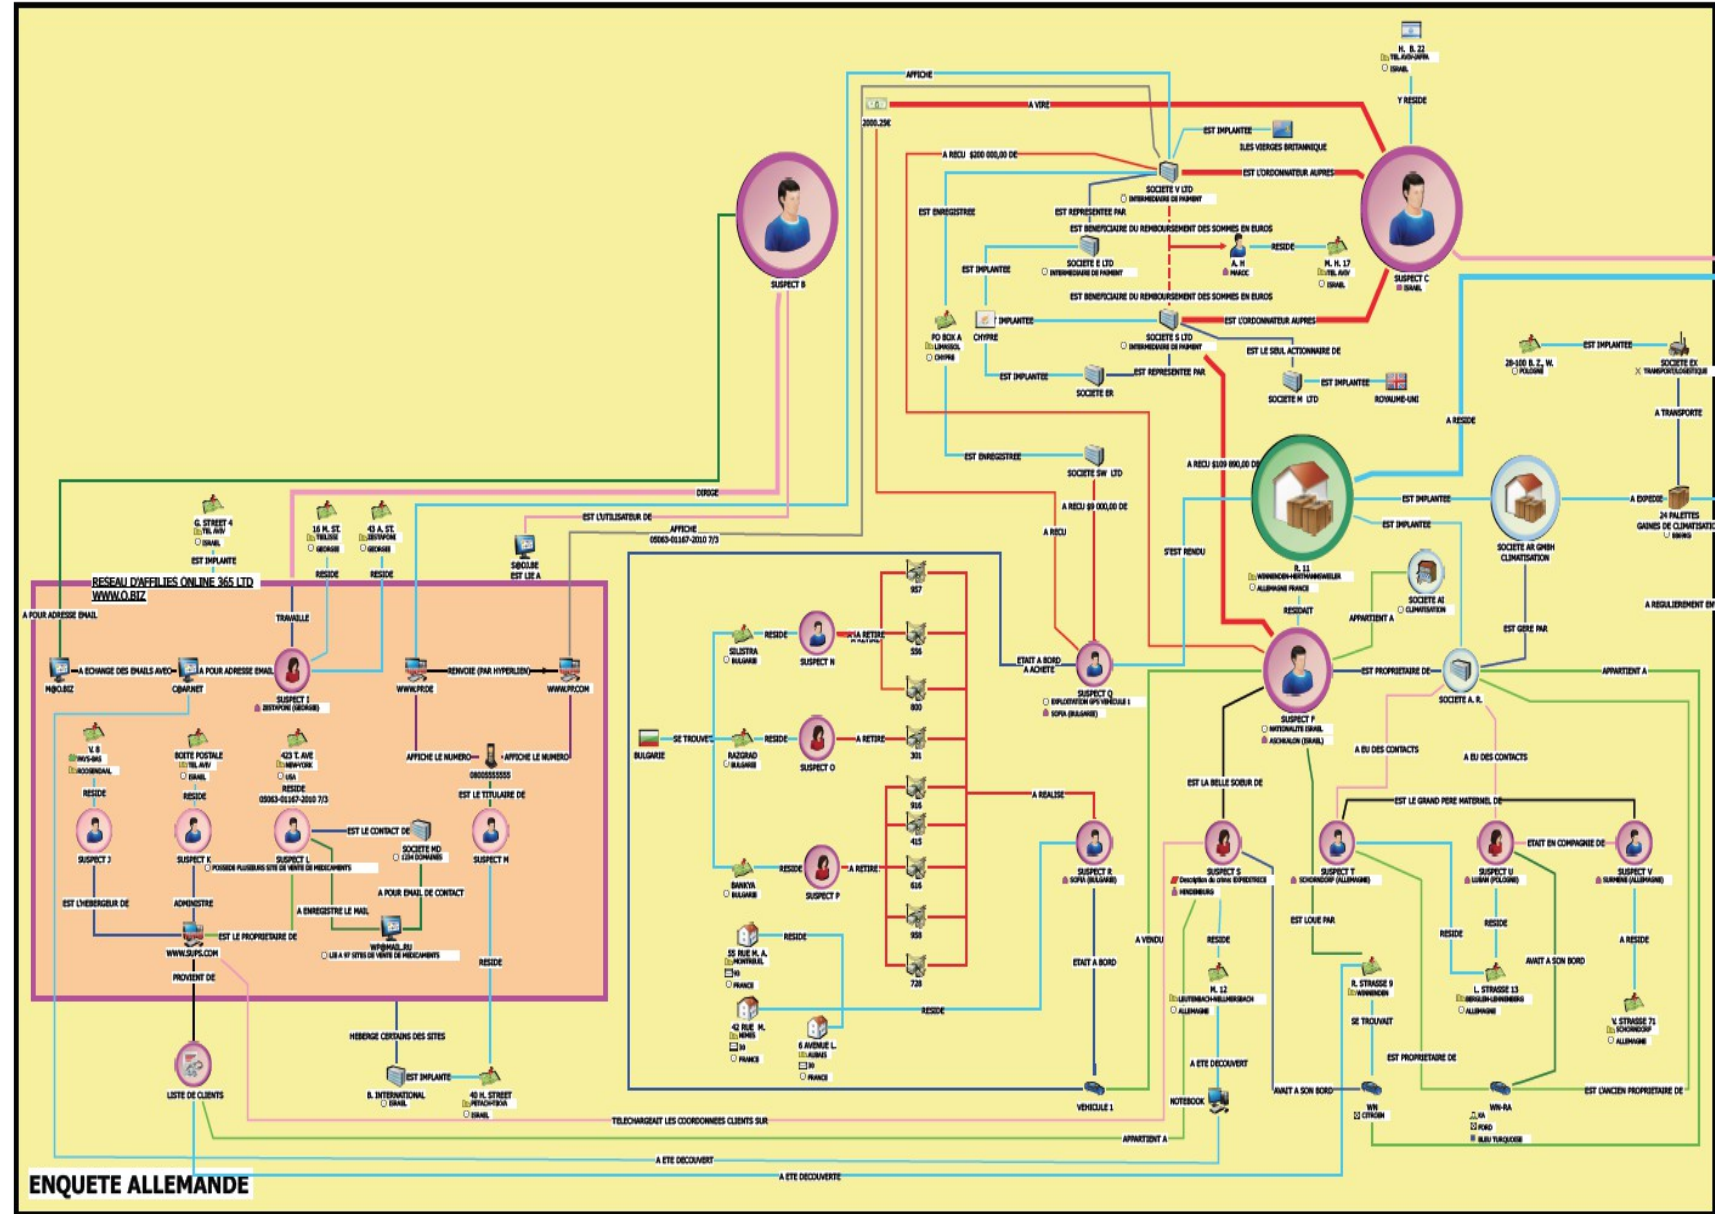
AFFICHE
A VIRE
2000.25€
H. B. 22
TEL AVIV-JAFFA
ISRAEL
Y RESIDE
EST IMPLANTEE
ILES VIERGES BRITANNIQUE
A RECU $200 000,00 DE
SOCIETE V LTD
INTERMEDIAIRE DE PAIEMENT
EST L'ORDONNATEUR AUPRES
EST ENREGISTREE
EST REPRESENTEE PAR
EST BENEFICIAIRE DU REMBOURSEMENT DES SOMMES EN EUROS
SUSPECT B
EST IMPLANTEE
SOCIETE E LTD
INTERMEDIAIRE DE PAIEMENT
A. H
MAROC
RESIDE
M. H. 17
TEL AVIV
ISRAEL
SUSPECT C
ISRAEL
EST BENEFICIAIRE DU REMBOURSEMENT DES SOMMES EN EUROS
PO BOX A
LIMASSOL
CHYPRE
IMPLANTEE
CHYPRE
SOCIETE S LTD
INTERMEDIAIRE DE PAIEMENT
EST L'ORDONNATEUR AUPRES
EST LE SEUL ACTIONNAIRE DE
EST IMPLANTEE
20-100 B. Z. W.
POLOGNE
EST IMPLANTEE
SOCIETE EX
TRANSPORT/LOGISTIQUE
EST IMPLANTEE
SOCIETE ER
EST REPRESENTEE PAR
SOCIETE M LTD
EST IMPLANTEE
ROYAUME-UNI
A TRANSPORTE
A RESIDE
EST ENREGISTREE
SOCIETE SW LTD
A RECU $109 890,00 DE
G. STREET 4
TEL AVIV
ISRAEL
EST IMPLANTE
16 M. ST.
TBILISSI
GEORGIE
43 A. ST.
ZESTAPONI
GEORGIE
DIRIGE
EST L'UTILISATEUR DE
AFFICHE
05063-01167-2010 7/3
S@D.BE
EST LIE A
A RECU $9 000,00 DE
A RECU
S'EST RENDU
EST IMPLANTEE
A EXPEDIE
24 PALETTES
GAINES DE CLIMATISATION
EST IMPLANTEE
SOCIETE AR GMBH
CLIMATISATION
R. 11
WINNENDEN-HERTMANNSWEILER
ALLEMAGNE FRANCE
RESEAU D'AFFILIES ONLINE 365 LTD
WWW.O.BIZ
A POUR ADRESSE EMAIL
RESIDE
RESIDE
TRAVAILLE
A ECHANGE DES EMAILS AVEC
A POUR ADRESSE EMAIL
M@O.BIZ
C@RNET
SUSPECT I
ZESTAPONI (GEORGIE)
WWW.PR.DE
RENVOIE (PAR HYPERLIEN)
WWW.PR.COM
957
RESIDE
SILISTRA
BULGARIE
SUSPECT N
A RETIRE
556
800
ETAIT A BORD
A ACHETE
SUSPECT Q
EXPLOITATION GPS VEHICULE 1
SOFIA (BULGARIE)
RESIDAIT
APPARTIENT A
SOCIETE AI
CLIMATISATION
EST GERE PAR
A REGULIEREMENT EN
EST PROPRIETAIRE DE
SOCIETE A. R.
APPARTIENT A
SUSPECT F
NATIONALITE ISRAEL
ASHKALON (ISRAEL)
V. 8
ROOSENDAAL
PAYS-BAS
BOITE POSTALE
TEL AVIV
ISRAEL
423 T. AVE
NEW-YORK
USA
AFFICHE LE NUMERO
AFFICHE LE NUMERO
0800555555
EST LE TITULAIRE DE
RESIDE
RESIDE
RESIDE
05063-01167-2010 7/3
BULGARIE
SE TROUVE
RESIDE
RAZGRAD
BULGARIE
SUSPECT O
A RETIRE
301
A REALISE
A EU DES CONTACTS
A EU DES CONTACTS
EST LA BELLE SOEUR DE
EST LE GRAND PERE MATERNEL DE
SUSPECT J
SUSPECT K
SUSPECT L
POSSEDE PLUSIEURS SITE DE VENTE DE MEDICAMENTS
EST LE CONTACT DE
SOCIETE MD
1234 DOMAINES
SUSPECT M
916
415
RESIDE
A RETIRE
616
SUSPECT R
SOFIA (BULGARIE)
ETAIT EN COMPAGNIE DE
SUSPECT S
Description du crime: EXPEDITRICE
HINDENBURG
SUSPECT T
SCHORNDORF (ALLEMAGNE)
SUSPECT U
LUBAN (POLOGNE)
SUSPECT V
SURHEIM (ALLEMAGNE)
BANKYA
BULGARIE
SUSPECT P
EST L'HEBERGEUR DE
ADMINISTRE
A POUR EMAIL DE CONTACT
A ENREGISTRE LE MAIL
EST LE PROPRIETAIRE DE
WWW.SUPS.COM
WP@MAIL.RU
LIE A 97 SITES DE VENTE DE MEDICAMENTS
RESIDE
958
55 RUE M. A.
MONTREUIL
93
FRANCE
RESIDE
A VENDU
ETAIT A BORD
RESIDE
EST LOUE PAR
RESIDE
RESIDE
A RESIDE
PROVIENT DE
728
M. 12
LEUTENBACH-NELLMERSBACH
ALLEMAGNE
R. STRASSE 9
WINNENDEN
L. STRASSE 13
BERGLEN-LEHNENBERG
ALLEMAGNE
AVAIT A SON BORD
V. STRASSE 71
SCHORNDORF
ALLEMAGNE
42 RUE M.
NIMES
30
FRANCE
RESIDE
6 AVENUE L.
AUBAIS
30
FRANCE
SE TROUVAIT
HEBERGE CERTAINS DES SITES
A ETE DECOUVERT
EST PROPRIETAIRE DE
LISTE DE CLIENTS
EST IMPLANTE
B. INTERNATIONAL
ISRAEL
40 H. STREET
PETACH-TIKVA
ISRAEL
VEHICULE 1
NOTEBOOK
AVAIT A SON BORD
WN
CITROEN
WN-RA
FORD
BLEU TURQUOISE
EST L'ANCIEN PROPRIETAIRE DE
TELECHARGEAIT LES COORDONNEES CLIENTS SUR
APPARTIENT A
A ETE DECOUVERT
A ETE DECOUVERTE
ENQUETE ALLEMANDE